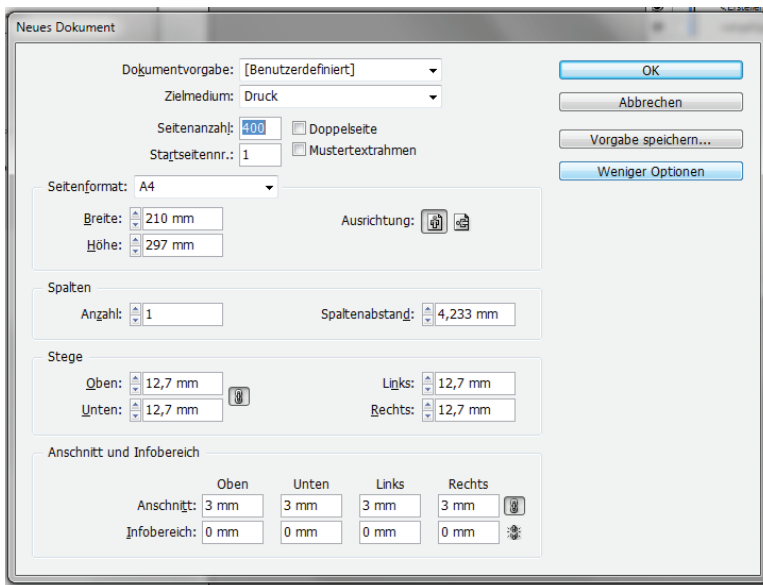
Neues Dokument

Dokumentvorgabe: [Benutzerdefiniert]
Zielmedium: Druck
Seitenanzahl: 400
Doppelseite
Startseitennr.: 1
Mustertextrahmen

OK
Abbrechen
Vorgabe speichern...
Weniger Optionen

Seitenformat: A4
Breite: 210 mm
Höhe: 297 mm
Ausrichtung:

Spalten
Anzahl: 1
Spaltenabstand: 4,233 mm

Stege
Oben: 12,7 mm
Unten: 12,7 mm
Links: 12,7 mm
Rechts: 12,7 mm

Anschnitt und Infobereich

| | Oben | Unten | Links | Rechts |
|---|---|---|---|---|
| Anschnitt: | 3 mm | 3 mm | 3 mm | 3 mm |
| Infobereich: | 0 mm | 0 mm | 0 mm | 0 mm |